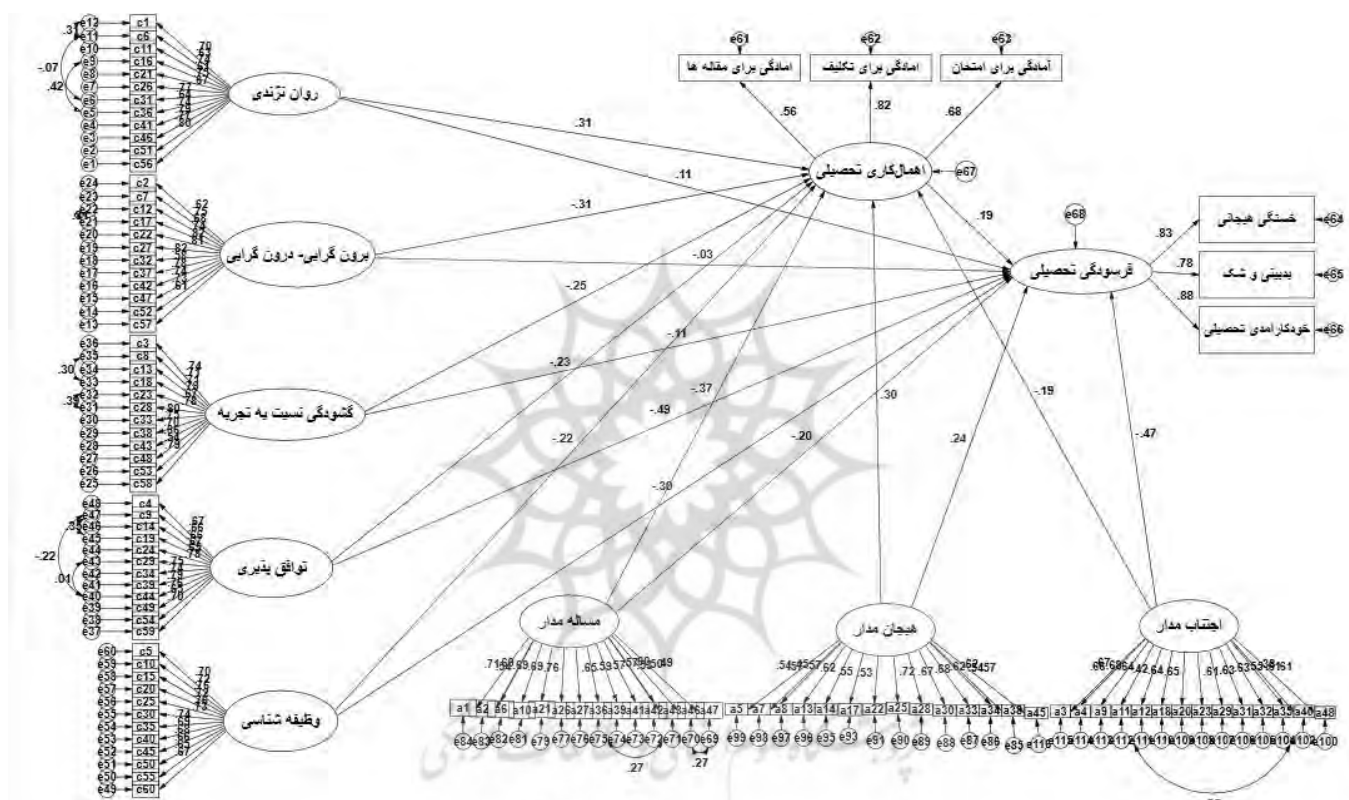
e12 c1
e11 c6
e10 c11
e9 c16
e8 c21
e7 c26
e6 c31
e5 c36
e4 c41
e3 c46
e2 c51
e1 c56
.37
-.07
.42
.70
روان نژندی

e24 c2
e23 c7
e22 c12
e21 c17
e20 c22
e19 c27
e18 c32
e17 c37
e16 c42
e15 c47
e14 c52
e13 c57
.62
.82
.76
.74
.61
برون گرایی- درون گرایی

e36 c3
e35 c8
e34 c13
e33 c18
e32 c23
e31 c28
e30 c33
e29 c38
e28 c43
e27 c48
e26 c53
e25 c58
.30
.35
.74
.80
.70
.73
گشودگی نسبت به تجربه

e48 c4
e47 c9
e46 c14
e45 c19
e44 c24
e43 c29
e42 c34
e41 c39
e40 c44
e39 c49
e38 c54
e37 c59
.35
-.22
.01
.67
.75
.70
توافق پذیری

e60 c5
e59 c10
e58 c15
e57 c20
e56 c25
e55 c30
e54 c35
e53 c40
e52 c45
e51 c50
e50 c55
e49 c60
.70
.74
.67
وظیفه شناسی

e61
آمادگی برای مقاله ها
e62
آمادگی برای تکلیف
e63
آمادگی برای امتحان
.56
.82
.68
اهمال‌کاری تحصیلی
e67

e68
فرسودگی تحصیلی
.83
.78
.88
خستگی هیجانی
e64
بدبینی و شک
e65
خودکارآمدی تحصیلی
e66

.31
.11
-.31
-.03
-.25
-.11
-.23
-.37
-.49
-.22
-.20
-.30
.30
.19
.24
-.19
-.47

مساله مدار
.71 .69 .69 .76 .65 .39 .57 .49
a1 a2 a6 a10 a21 a26 a27 a36 a39 a41 a42 a43 a46 a47
e84 e83 e82 e81 e79 e77 e76 e75 e74 e73 e72 e71 e70 e69
.27
.27

هیجان مدار
.54 .57 .62 .55 .53 .72 .67 .58 .62 .57
a5 a7 a8 a13 a14 a17 a22 a25 a28 a30 a33 a34 a38 a45
e99 e98 e97 e96 e95 e93 e91 e90 e89 e88 e87 e86 e85 e111

اجتناب مدار
.67 .64 .42 .64 .65 .61 .62 .63 .53 .61
a3 a4 a9 a11 a12 a18 a20 a23 a29 a31 a32 a35 a40 a48
e100